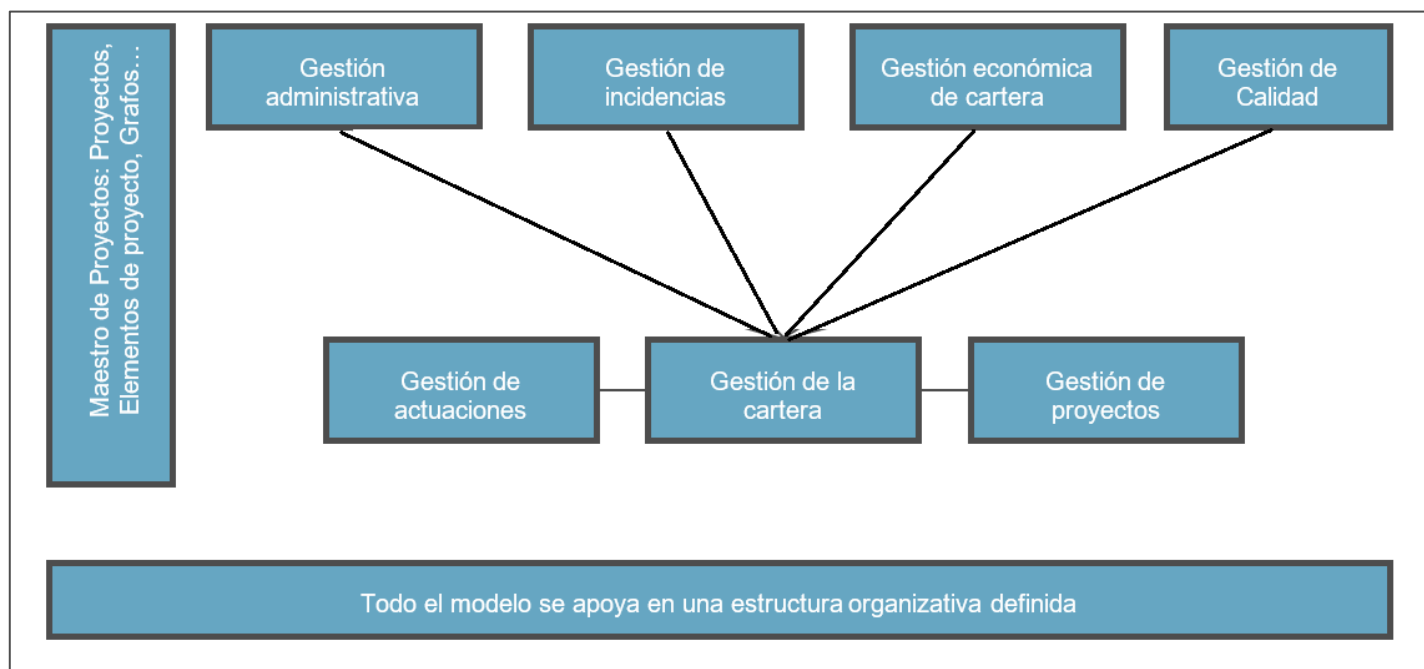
Maestro de Proyectos: Proyectos, Elementos de proyecto, Grafos…

Gestión administrativa

Gestión de incidencias

Gestión económica de cartera

Gestión de Calidad

Gestión de actuaciones

Gestión de la cartera

Gestión de proyectos

Todo el modelo se apoya en una estructura organizativa definida